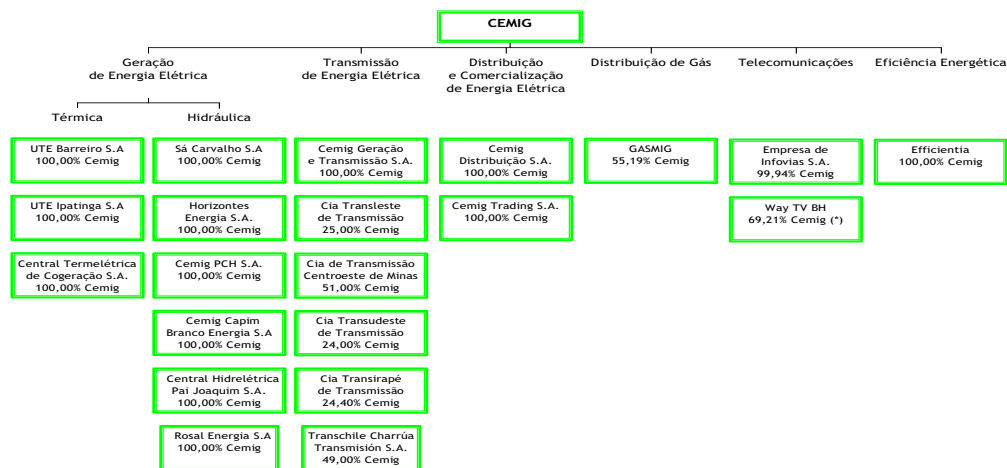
CEMIG

Geração de Energia Elétrica

Térmica

UTE Barreiro S.A
100,00% Cemig

UTE Ipatinga S.A
100,00% Cemig

Central Termelétrica de Cogeração S.A.
100,00% Cemig

Hidráulica

Sá Carvalho S.A
100,00% Cemig

Horizontes Energia S.A.
100,00% Cemig

Cemig PCH S.A.
100,00% Cemig

Cemig Capim Branco Energia S.A
100,00% Cemig

Central Hidrelétrica Pai Joaquim S.A.
100,00% Cemig

Rosal Energia S.A
100,00% Cemig

Transmissão de Energia Elétrica

Cemig Geração e Transmissão S.A.
100,00% Cemig

Cia Transleste de Transmissão
25,00% Cemig

Cia de Transmissão Centroeste de Minas
51,00% Cemig

Cia Transudeste de Transmissão
24,00% Cemig

Cia Transirapé de Transmissão
24,40% Cemig

Transchile Charrúa Transmisión S.A.
49,00% Cemig

Distribuição e Comercialização de Energia Elétrica

Cemig Distribuição S.A.
100,00% Cemig

Cemig Trading S.A.
100,00% Cemig

Distribuição de Gás

GASMIG
55,19% Cemig

Telecomunicações

Empresa de Infovias S.A.
99,94% Cemig

Way TV BH
69,21% Cemig (*)

Eficiência Energética

Efficientia
100,00% Cemig